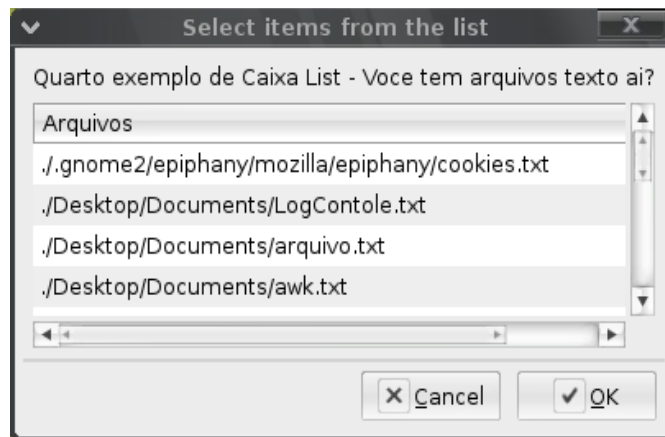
Select items from the list

Quarto exemplo de Caixa List - Voce tem arquivos texto ai?

| Arquivos |
|---|
| ./.gnome2/epiphany/mozilla/epiphany/cookies.txt |
| ./Desktop/Documents/LogContole.txt |
| ./Desktop/Documents/arquivo.txt |
| ./Desktop/Documents/awk.txt |

Cancel

OK